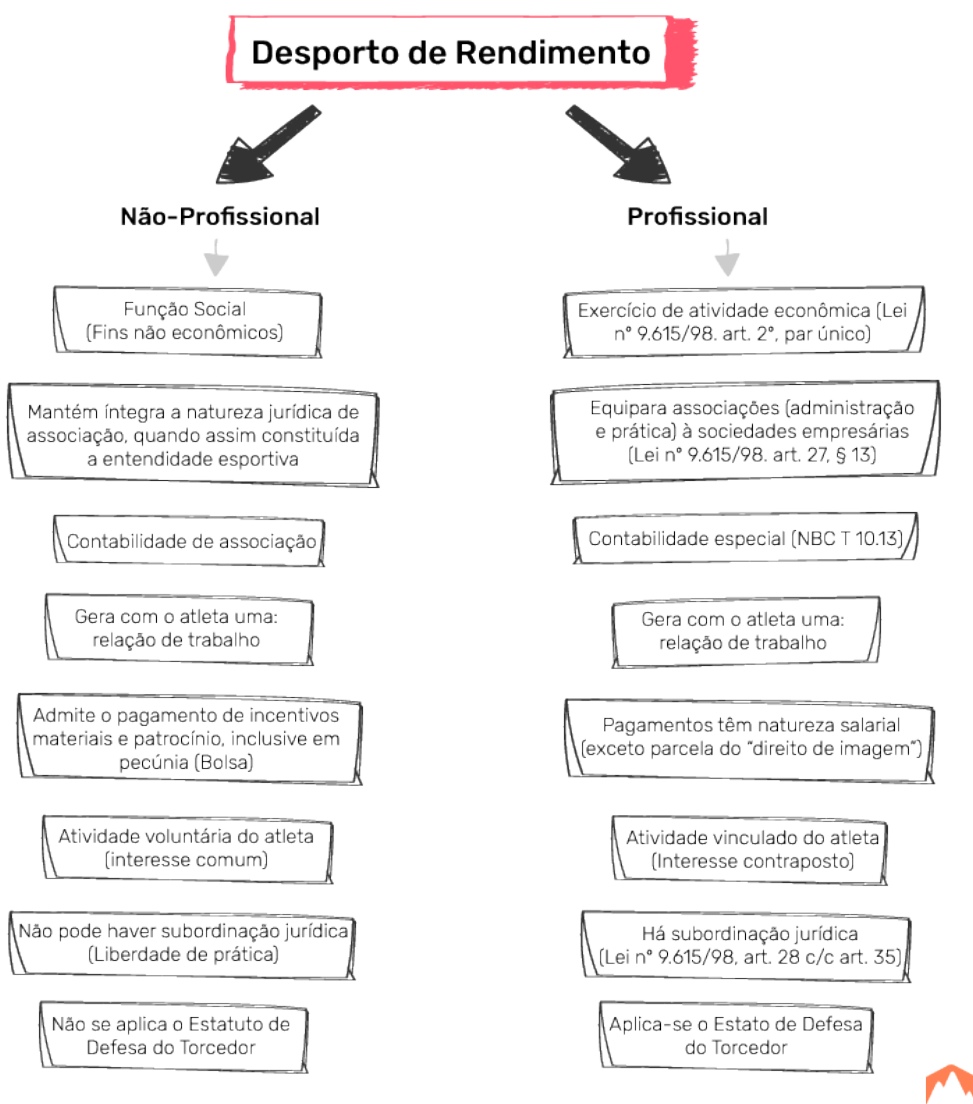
Desporto de Rendimento

Não-Profissional

Função Social (Fins não econômicos)

Mantém íntegra a natureza jurídica de associação, quando assim constituída a entendidade esportiva

Contabilidade de associação

Gera com o atleta uma: relação de trabalho

Admite o pagamento de incentivos materiais e patrocínio, inclusive em pecúnia (Bolsa)

Atividade voluntária do atleta (interesse comum)

Não pode haver subordinação jurídica (Liberdade de prática)

Não se aplica o Estatuto de Defesa do Torcedor

Profissional

Exercício de atividade econômica (Lei nº 9.615/98. art. 2º, par único)

Equipara associações (administração e prática) à sociedades empresárias (Lei nº 9.615/98. art. 27, § 13)

Contabilidade especial (NBC T 10.13)

Gera com o atleta uma: relação de trabalho

Pagamentos têm natureza salarial (exceto parcela do "direito de imagem")

Atividade vinculado do atleta (Interesse contraposto)

Há subordinação jurídica (Lei nº 9.615/98, art. 28 c/c art. 35)

Aplica-se o Estato de Defesa do Torcedor